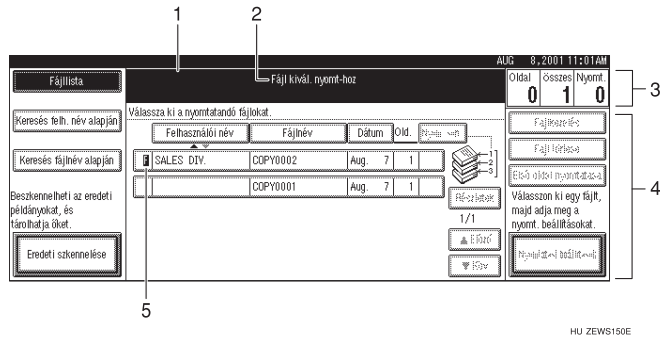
1
2
AUG 8,2001 11:01AM
Fájllista
Fájl kivál. nyomt-hoz
Oldal 0
Összes 1
Nyomt. 0
3
Válassza ki a nyomtatandó fájlokat.
Keresés felh. név alapján
Felhasználói név
Fájlnév
Dátum
Old.
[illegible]
Fájlkezelés
Fájl törlése
Keresés fájlnév alapján
F SALES DIV.
COPY0002
Aug. 7
1
Első oldal nyomtatása
4
COPY0001
Aug. 7
1
1
2
3
Részletek
Válasszon ki egy fájlt, majd adja meg a nyomt. beállításokat.
Beszkennelheti az eredeti példányokat, és tárolhatja őket.
1/1
▲ Előző
Eredeti szkennelése
▼ Köv.
Nyomtatási beállítások
5
HU ZEWS150E